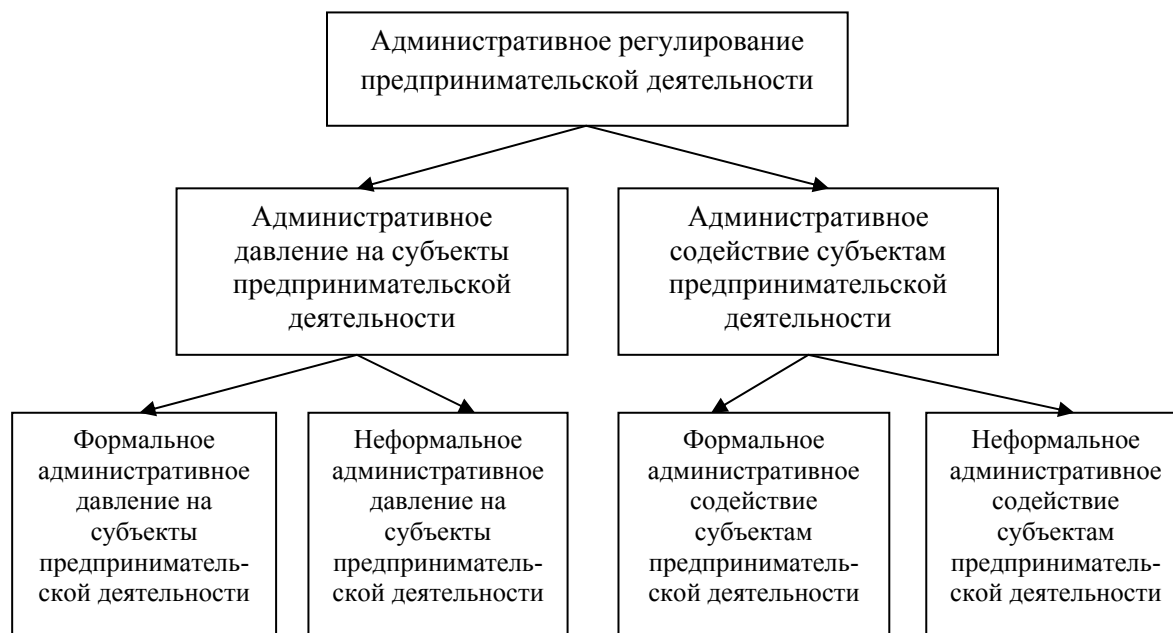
Административное регулирование предпринимательской деятельности

Административное давление на субъекты предпринимательской деятельности

Административное содействие субъектам предпринимательской деятельности

Формальное административное давление на субъекты предпринимательской деятельности

Неформальное административное давление на субъекты предпринимательской деятельности

Формальное административное содействие субъектам предпринимательской деятельности

Неформальное административное содействие субъектам предпринимательской деятельности